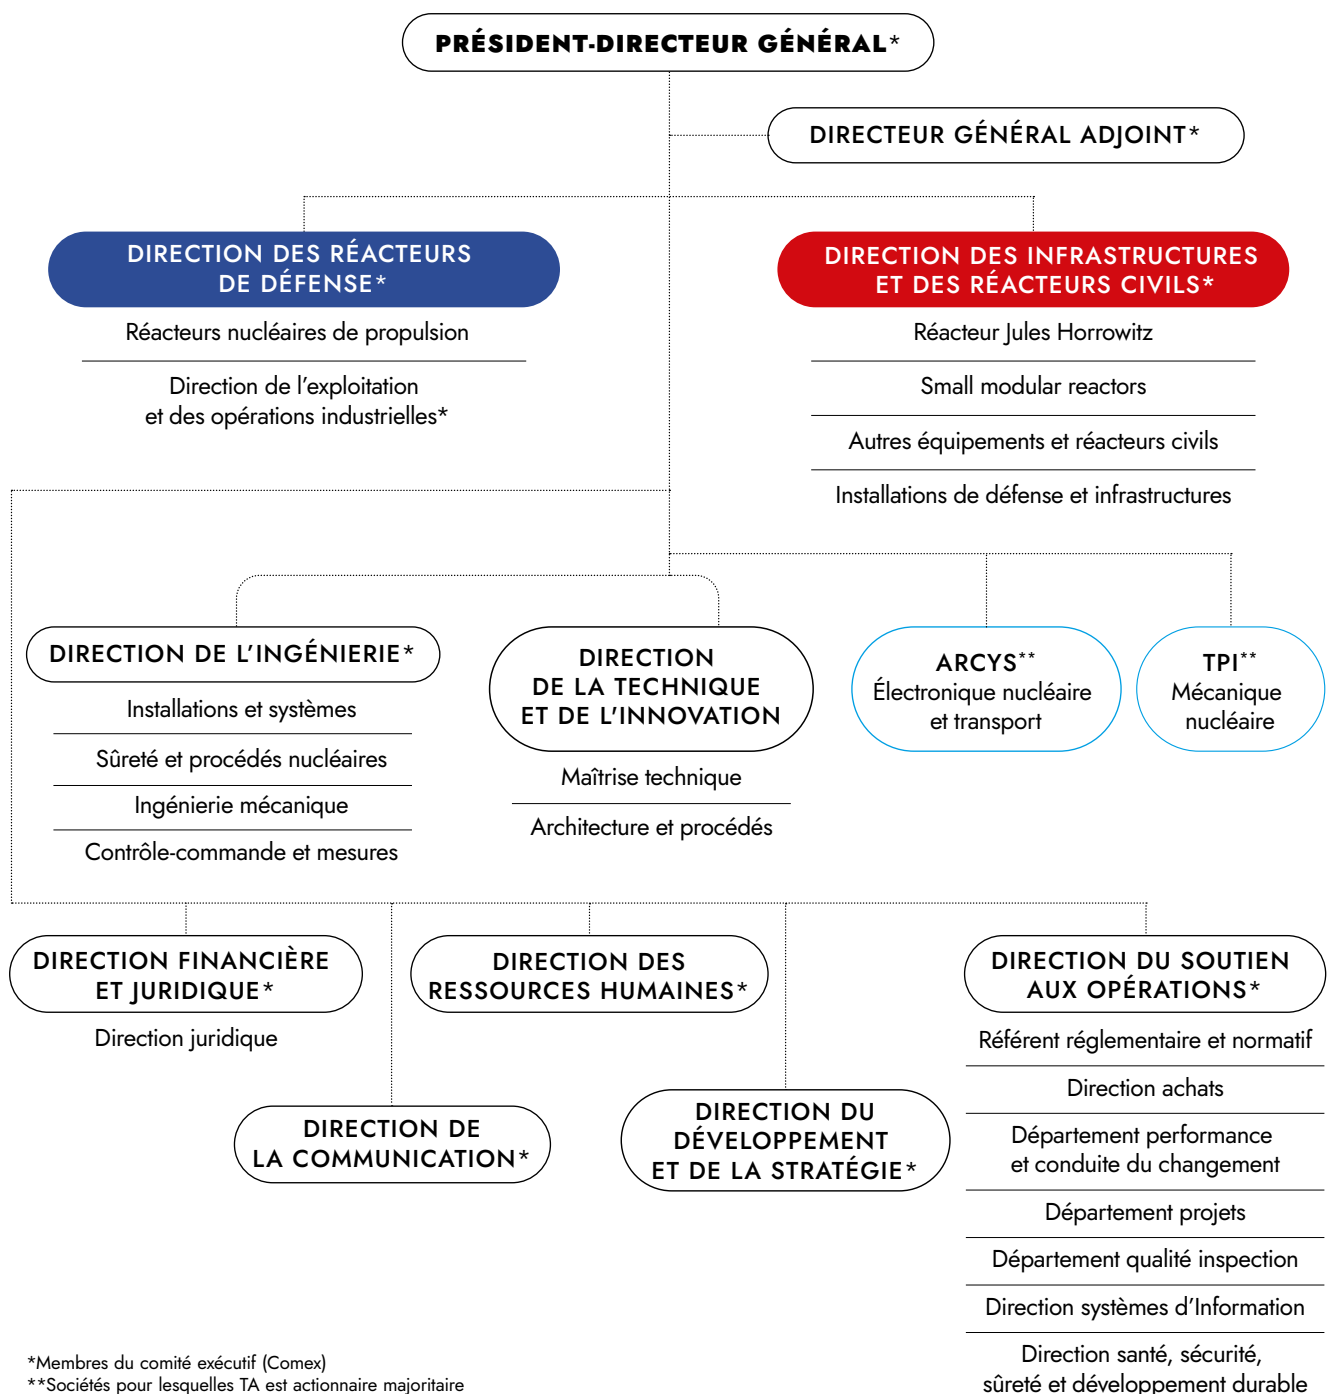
PRÉSIDENT-DIRECTEUR GÉNÉRAL*

DIRECTEUR GÉNÉRAL ADJOINT*

DIRECTION DES RÉACTEURS DE DÉFENSE*

Réacteurs nucléaires de propulsion

Direction de l'exploitation et des opérations industrielles*

DIRECTION DES INFRASTRUCTURES ET DES RÉACTEURS CIVILS*

Réacteur Jules Horrowitz

Small modular reactors

Autres équipements et réacteurs civils

Installations de défense et infrastructures

DIRECTION DE L'INGÉNIERIE*

Installations et systèmes

Sûreté et procédés nucléaires

Ingénierie mécanique

Contrôle-commande et mesures

DIRECTION DE LA TECHNIQUE ET DE L'INNOVATION

Maîtrise technique

Architecture et procédés

ARCYS**
Électronique nucléaire et transport

TPI**
Mécanique nucléaire

DIRECTION FINANCIÈRE ET JURIDIQUE*

Direction juridique

DIRECTION DES RESSOURCES HUMAINES*

DIRECTION DU SOUTIEN AUX OPÉRATIONS*

Référent réglementaire et normatif

Direction achats

Département performance et conduite du changement

Département projets

Département qualité inspection

Direction systèmes d'Information

Direction santé, sécurité, sûreté et développement durable

DIRECTION DE LA COMMUNICATION*

DIRECTION DU DÉVELOPPEMENT ET DE LA STRATÉGIE*

*Membres du comité exécutif (Comex)
**Sociétés pour lesquelles TA est actionnaire majoritaire